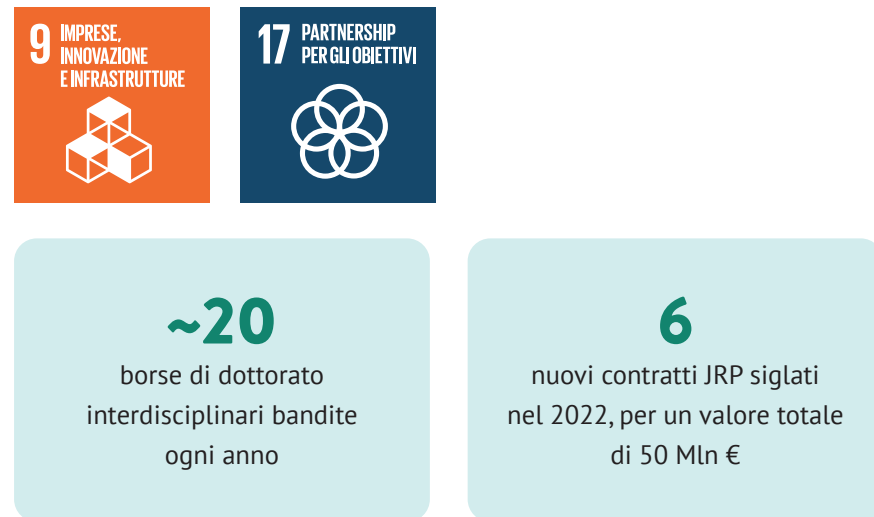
9 IMPRESE, INNOVAZIONE E INFRASTRUTTURE

17 PARTNERSHIP PER GLI OBIETTIVI

~20
borse di dottorato interdisciplinari bandite ogni anno

6
nuovi contratti JRP siglati nel 2022, per un valore totale di 50 Mln €